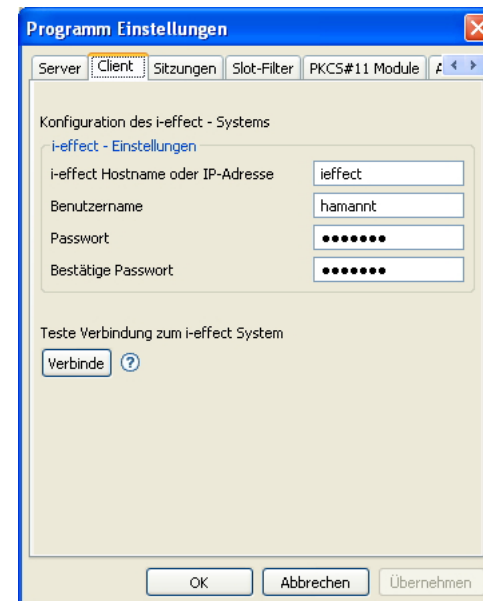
Programm Einstellungen

Server | Client | Sitzungen | Slot-Filter | PKCS#11 Module | A

Konfiguration des i-effect - Systems

i-effect - Einstellungen

i-effect Hostname oder IP-Adresse ieffect

Benutzername hamannt

Passwort •••••••

Bestätige Passwort •••••••

Teste Verbindung zum i-effect System

Verbinde ?

OK Abbrechen Übernehmen